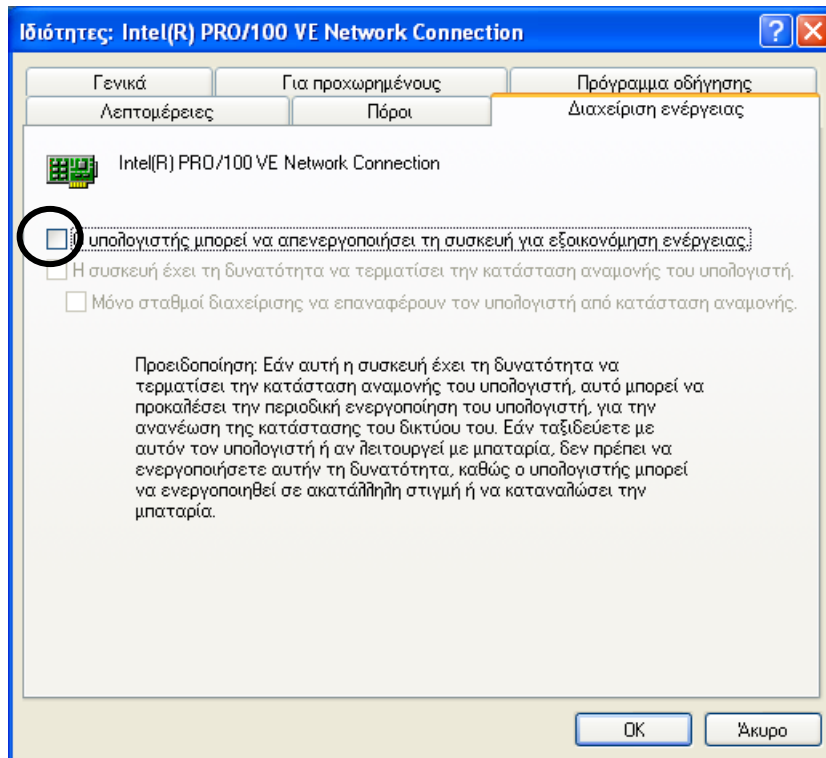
Ιδιότητες: Intel(R) PRO/100 VE Network Connection

Γενικά
Για προχωρημένους
Πρόγραμμα οδήγησης
Λεπτομέρειες
Πόροι
Διαχείριση ενέργειας

Intel(R) PRO/100 VE Network Connection

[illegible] υπολογιστής μπορεί να απενεργοποιήσει τη συσκευή για εξοικονόμηση ενέργειας.

Η συσκευή έχει τη δυνατότητα να τερματίσει την κατάσταση αναμονής του υπολογιστή.

Μόνο σταθμοί διαχείρισης να επαναφέρουν τον υπολογιστή από κατάσταση αναμονής.

Προειδοποίηση: Εάν αυτή η συσκευή έχει τη δυνατότητα να τερματίσει την κατάσταση αναμονής του υπολογιστή, αυτό μπορεί να προκαλέσει την περιοδική ενεργοποίηση του υπολογιστή, για την ανανέωση της κατάστασης του δικτύου του. Εάν ταξιδεύετε με αυτόν τον υπολογιστή ή αν λειτουργεί με μπαταρία, δεν πρέπει να ενεργοποιήσετε αυτήν τη δυνατότητα, καθώς ο υπολογιστής μπορεί να ενεργοποιηθεί σε ακατάλληλη στιγμή ή να καταναλώσει την μπαταρία.

OK
Άκυρο